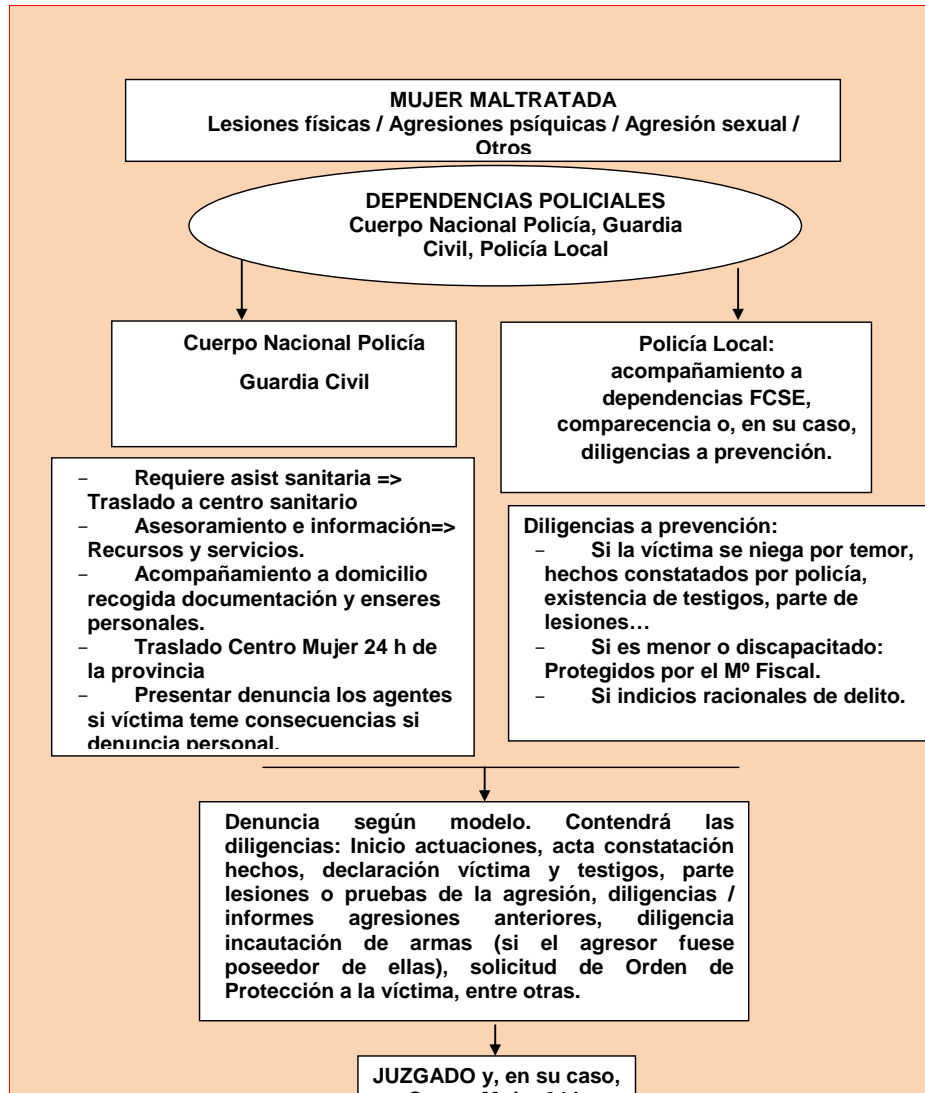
MUJER MALTRATADA
Lesiones físicas / Agresiones psíquicas / Agresión sexual / Otros

DEPENDENCIAS POLICIALES
Cuerpo Nacional Policía, Guardia Civil, Policía Local

Cuerpo Nacional Policía

Guardia Civil

Policía Local: acompañamiento a dependencias FCSE, comparecencia o, en su caso, diligencias a prevención.

- Requiere asist sanitaria => Traslado a centro sanitario
- Asesoramiento e información=> Recursos y servicios.
- Acompañamiento a domicilio recogida documentación y enseres personales.
- Traslado Centro Mujer 24 h de la provincia
- Presentar denuncia los agentes si víctima teme consecuencias si denuncia personal.

Diligencias a prevención:
- Si la víctima se niega por temor, hechos constatados por policía, existencia de testigos, parte de lesiones…
- Si es menor o discapacitado: Protegidos por el Mº Fiscal.
- Si indicios racionales de delito.

Denuncia según modelo. Contendrá las diligencias: Inicio actuaciones, acta constatación hechos, declaración víctima y testigos, parte lesiones o pruebas de la agresión, diligencias / informes agresiones anteriores, diligencia incautación de armas (si el agresor fuese poseedor de ellas), solicitud de Orden de Protección a la víctima, entre otras.

JUZGADO y, en su caso, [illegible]